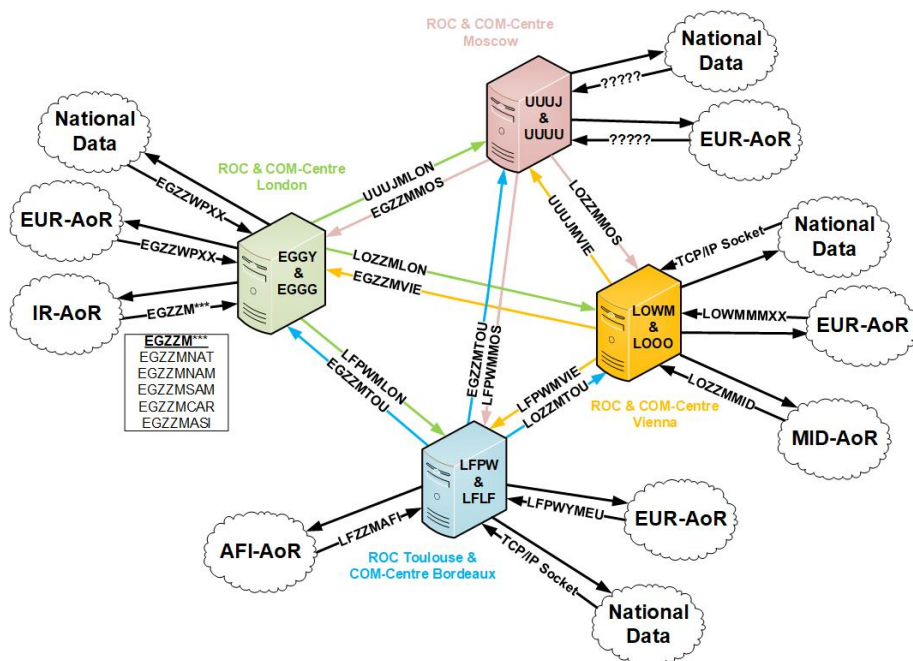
ROC & COM-Centre
Moscow

National Data

?????

UUUJ & UUUU

?????

EUR-AoR

National Data

ROC & COM-Centre
London

EGZZWPXX

UUUJMLON

EGZZMMOS

LOZZMMOS

EUR-AoR

UUUJMVIE

EGZZWPXX

EGGY & EGGG

LOZZMLON

TCP/IP Socket

National Data

EGZZMVIE

IR-AoR

EGZZM***

LOWM & LOOO

LOWMMMXX

EUR-AoR

EGZZM***
EGZZMNAT
EGZZMNAM
EGZZMSAM
EGZZMCAR
EGZZMASI

LFPWMLON

EGZZMTOU

EGZZMTOU

LFPWMMOS

LFPWMVIE

LOZZMTOU

LOZZMMID

ROC & COM-Centre
Vienna

MID-AoR

LFPW & LFLF

AFI-AoR

LFZZMAFI

LFPWYMEU

EUR-AoR

ROC Toulouse &
COM-Centre Bordeaux

TCP/IP Socket

National Data